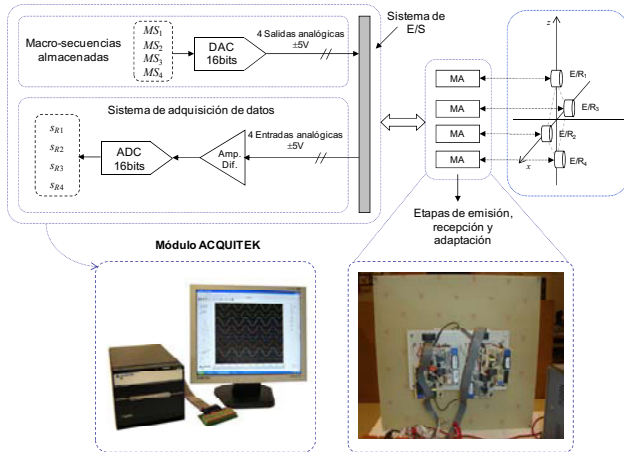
Macro-secuencias almacenadas

$MS_1$
$MS_2$
$MS_3$
$MS_4$

DAC 16bits

4 Salidas analógicas ±5V

Sistema de E/S

Sistema de adquisición de datos

$s_{R1}$
$s_{R2}$
$s_{R3}$
$s_{R4}$

ADC 16bits

Amp. Dif.

4 Entradas analógicas ±5V

MA
MA
MA
MA

E/R$_1$
E/R$_3$
E/R$_2$
E/R$_4$

z
x

Etapas de emisión, recepción y adaptación

Módulo ACQUITEK